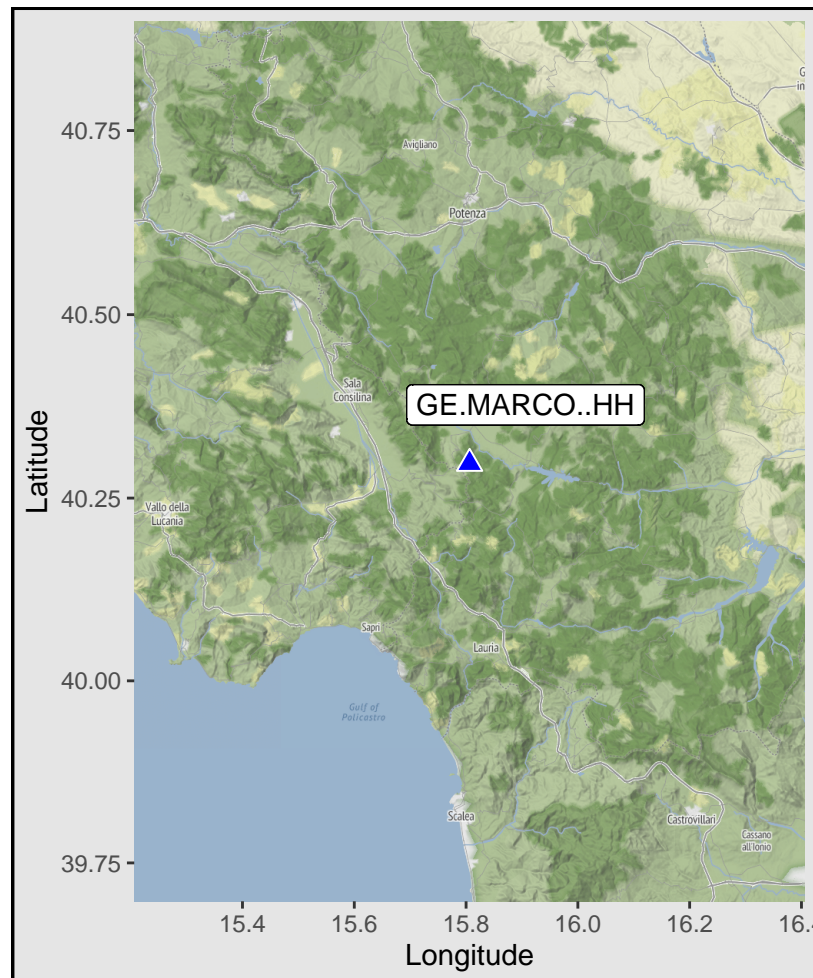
Avigliano

Potenza

Sala Consilina

GE.MARCO..HH

Vallo della Lucania

Sapri

Lauria

Gulf of Policastro

Scalea

Castrovillari

Cassano all'Ionio

40.75

40.50

40.25

40.00

39.75

Latitude

15.4

15.6

15.8

16.0

16.2

16.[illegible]

Longitude